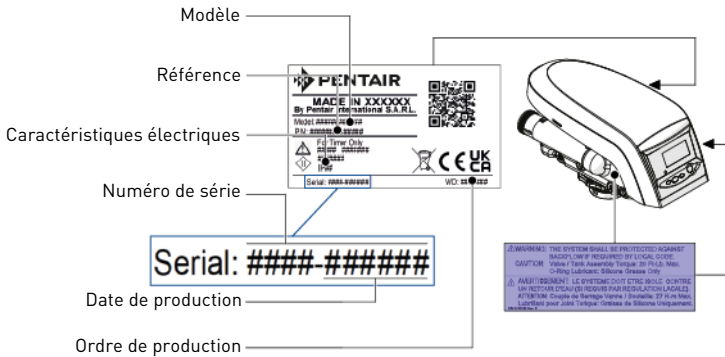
Modèle

Référence

Caractéristiques électriques

Numéro de série

Date de production

Ordre de production

PENTAIR

MADE IN XXXXXX
By Pentair International S.A.R.L.

Model: #####/##/##
P/N: ######-#####

For Timer Only
#### ######
#####
Imax

Serial: ####-######

WO: ######

CE UK CA

Serial: ####-######

WARNING: THE SYSTEM SHALL BE PROTECTED AGAINST BACKFLOW IF REQUIRED BY LOCAL CODE.
CAUTION: Valve / Tank Assembly Torque: 20 Ft-Lb. Max.
O-Ring Lubricant: Silicone Grease Only

AVERTISSEMENT: LE SYSTEME DOIT ETRE ISOLE CONTRE UN RETOUR D'EAU (SI REQUIS PAR REGULATION LOCALE).
ATTENTION: Couple de Serrage Vanne / Bouteille: 27 N.m Max.
Lubrifiant pour Joint Torique: Graisse de Silicone Uniquement.